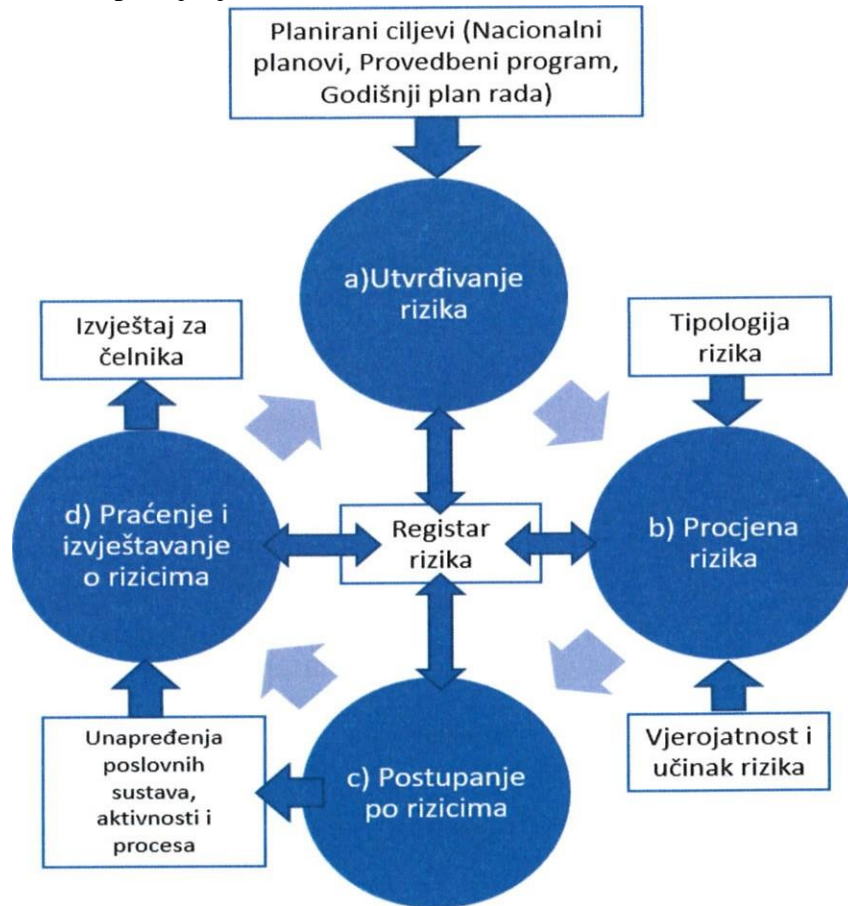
Planirani ciljevi (Nacionalni planovi, Provedbeni program, Godišnji plan rada)

a)Utvrđivanje rizika

Izvještaj za čelnika

Tipologija rizika

d) Praćenje i izvještavanje o rizicima

Registar rizika

b) Procjena rizika

Unapređenja poslovnih sustava, aktivnosti i procesa

c) Postupanje po rizicima

Vjerojatnost i učinak rizika